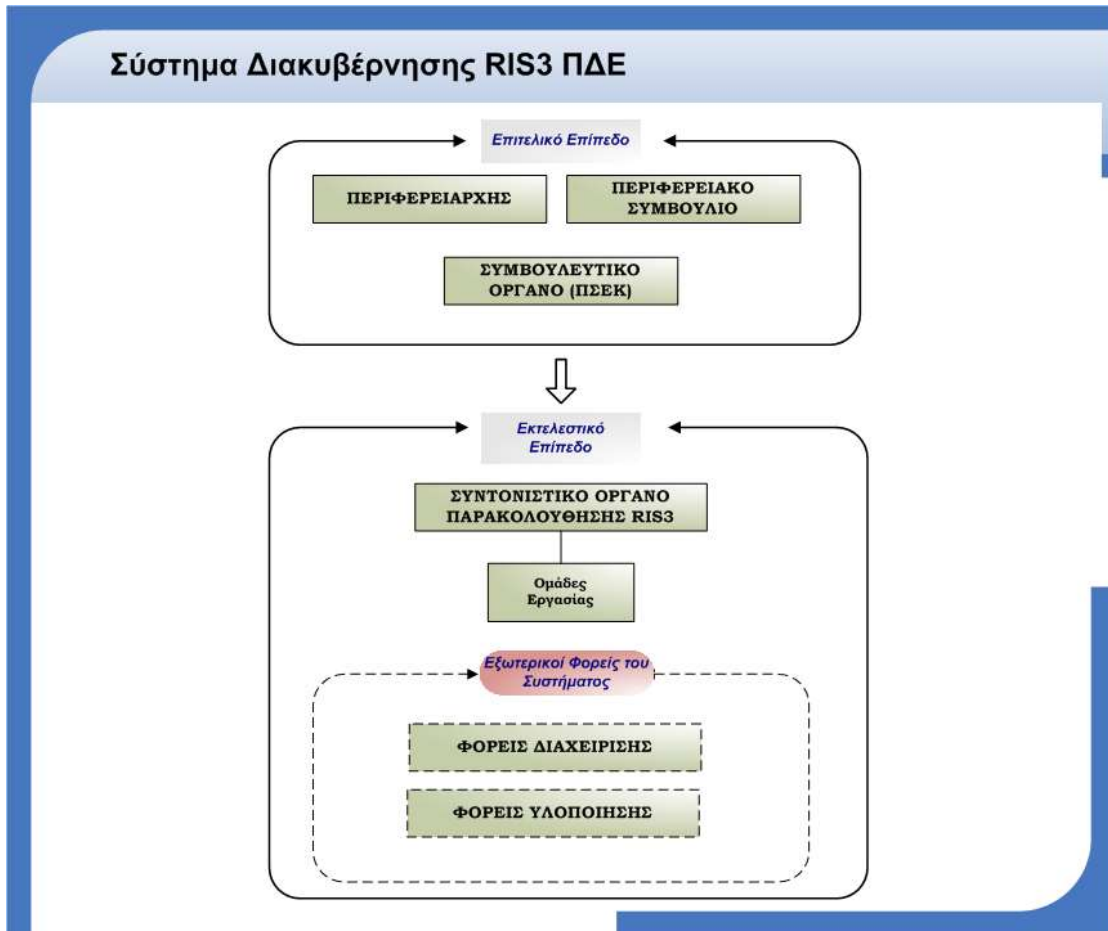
Σύστημα Διακυβέρνησης RIS3 ΠΔΕ

Επιτελικό Επίπεδο

ΠΕΡΙΦΕΡΕΙΑΡΧΗΣ

ΠΕΡΙΦΕΡΕΙΑΚΟ ΣΥΜΒΟΥΛΙΟ

ΣΥΜΒΟΥΛΕΥΤΙΚΟ ΟΡΓΑΝΟ (ΠΣΕΚ)

Εκτελεστικό Επίπεδο

ΣΥΝΤΟΝΙΣΤΙΚΟ ΟΡΓΑΝΟ ΠΑΡΑΚΟΛΟΥΘΗΣΗΣ RIS3

Ομάδες Εργασίας

Εξωτερικοί Φορείς του Συστήματος

ΦΟΡΕΙΣ ΔΙΑΧΕΙΡΙΣΗΣ

ΦΟΡΕΙΣ ΥΛΟΠΟΙΗΣΗΣ